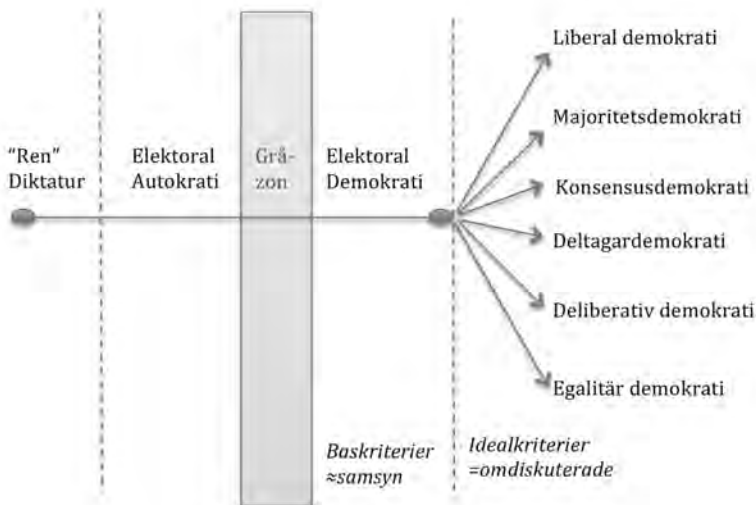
"Ren" Diktatur

Elektoral Autokrati

Grå-zon

Elektoral Demokrati

Liberal demokrati

Majoritetsdemokrati

Konsensusdemokrati

Deltagardemokrati

Deliberativ demokrati

Egalitär demokrati

Baskriterier ≈samsyn

Idealkriterier =omdiskuterade